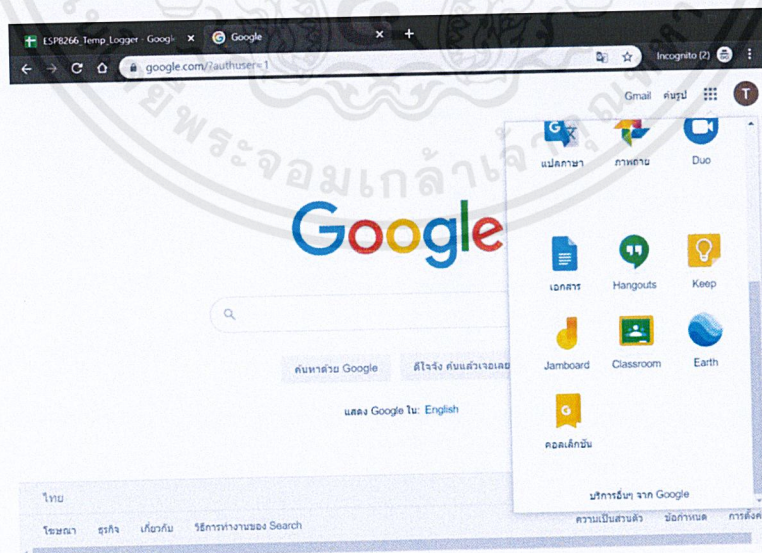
ESP8266_Temp_Logger - Googl ×
Google ×
+
google.com/?authuser=1
Incognito (2)
Gmail รูปภาพ
T
แปลภาษา
ภาพถ่าย
Duo
Google
เอกสาร
Hangouts
Keep
Jamboard
Classroom
Earth
คอลเล็กชัน
ค้นหาด้วย Google
ดีใจจัง ค้นแล้วเจอเลย
แสดง Google ใน: English
บริการอื่นๆ จาก Google
ไทย
โฆษณา ธุรกิจ เกี่ยวกับ วิธีการทำงานของ Search
ความเป็นส่วนตัว ข้อกำหนด การตั้งค่า